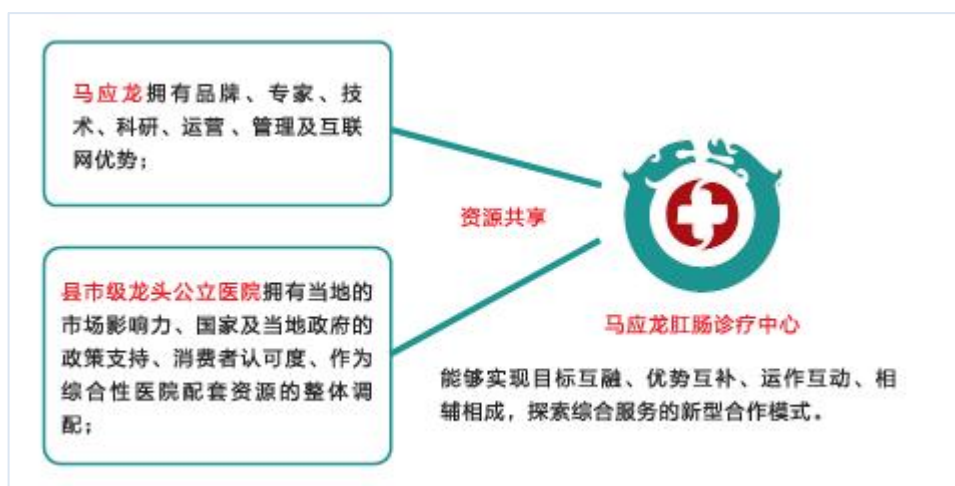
马应龙拥有品牌、专家、技术、科研、运营、管理及互联网优势；

县市级龙头公立医院拥有当地的市场影响力、国家及当地政府的政策支持、消费者认可度、作为综合性医院配套资源的整体调配；

资源共享

马应龙肛肠诊疗中心

能够实现目标互融、优势互补、运作互动、相辅相成，探索综合服务的新型合作模式。